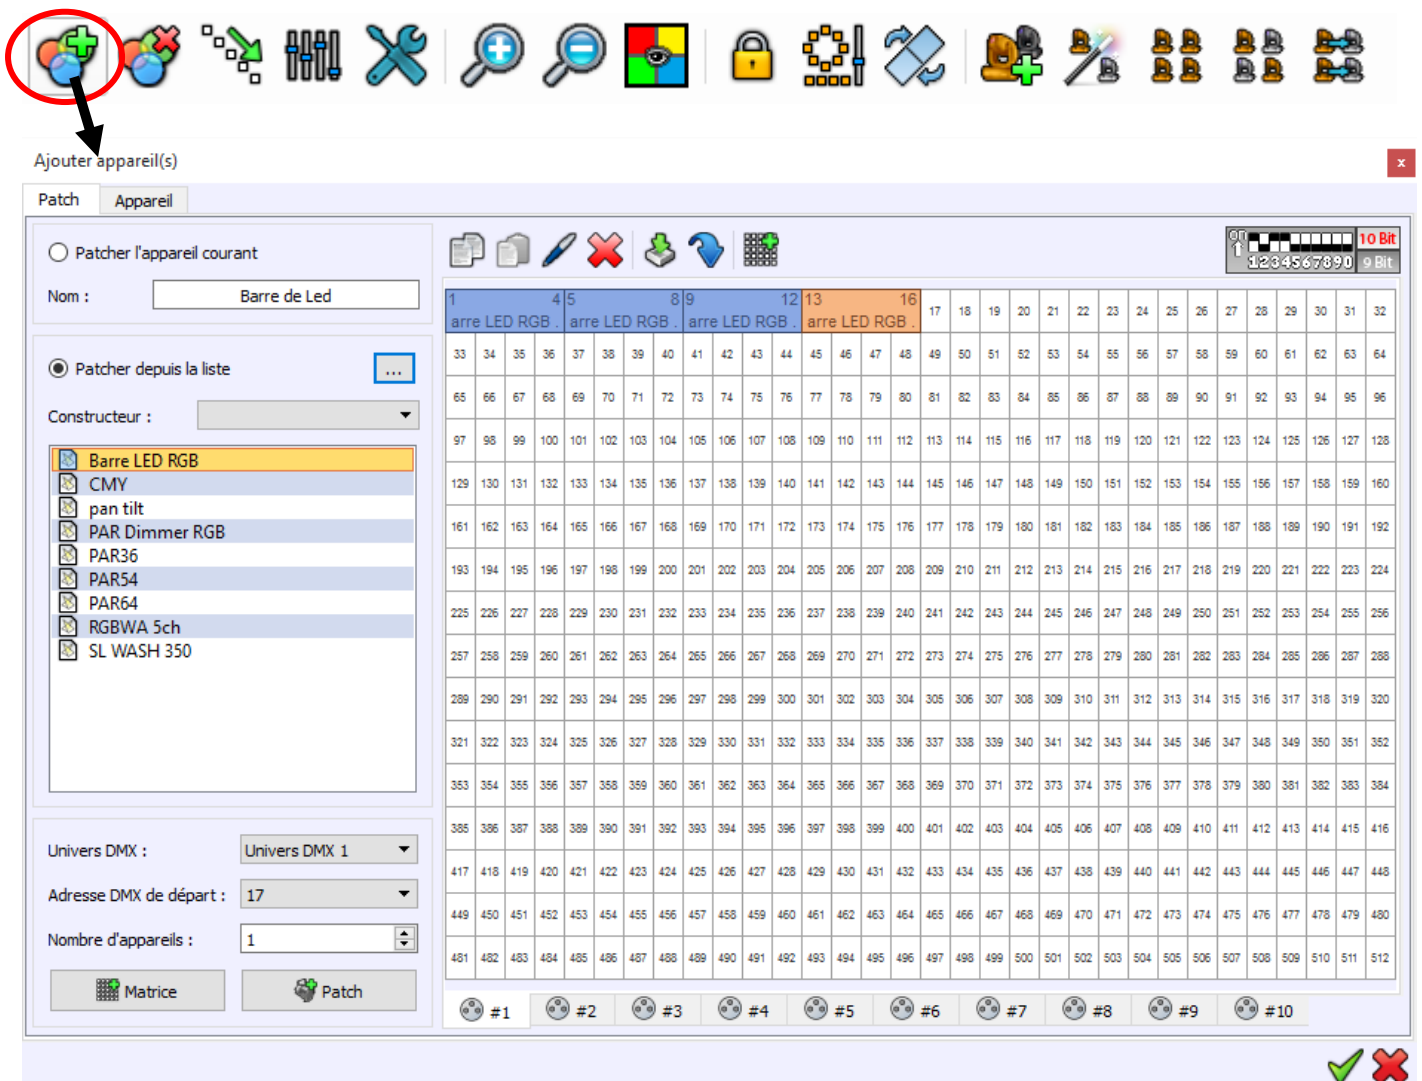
Ajouter appareil(s)

x

Patch | Appareil

Patcher l'appareil courant

Nom : Barre de Led

Patcher depuis la liste ...

Constructeur :

Barre LED RGB
CMY
pan tilt
PAR Dimmer RGB
PAR36
PAR54
PAR64
RGBWA 5ch
SL WASH 350

Univers DMX : Univers DMX 1

Adresse DMX de départ : 17

Nombre d'appareils : 1

Matrice

Patch

ON 1234567890 10 Bit 9 Bit

| 1 4 arre LED RGB | 5 8 arre LED RGB | 9 12 arre LED RGB | 13 16 arre LED RGB | 17 | 18 | 19 | 20 | 21 | 22 | 23 | 24 | 25 | 26 | 27 | 28 | 29 | 30 | 31 | 32 |
|---|---|---|---|---|---|---|---|---|---|---|---|---|---|---|---|---|---|---|---|

| 33 | 34 | 35 | 36 | 37 | 38 | 39 | 40 | 41 | 42 | 43 | 44 | 45 | 46 | 47 | 48 | 49 | 50 | 51 | 52 | 53 | 54 | 55 | 56 | 57 | 58 | 59 | 60 | 61 | 62 | 63 | 64 |
|---|---|---|---|---|---|---|---|---|---|---|---|---|---|---|---|---|---|---|---|---|---|---|---|---|---|---|---|---|---|---|---|
| 65 | 66 | 67 | 68 | 69 | 70 | 71 | 72 | 73 | 74 | 75 | 76 | 77 | 78 | 79 | 80 | 81 | 82 | 83 | 84 | 85 | 86 | 87 | 88 | 89 | 90 | 91 | 92 | 93 | 94 | 95 | 96 |
| 97 | 98 | 99 | 100 | 101 | 102 | 103 | 104 | 105 | 106 | 107 | 108 | 109 | 110 | 111 | 112 | 113 | 114 | 115 | 116 | 117 | 118 | 119 | 120 | 121 | 122 | 123 | 124 | 125 | 126 | 127 | 128 |
| 129 | 130 | 131 | 132 | 133 | 134 | 135 | 136 | 137 | 138 | 139 | 140 | 141 | 142 | 143 | 144 | 145 | 146 | 147 | 148 | 149 | 150 | 151 | 152 | 153 | 154 | 155 | 156 | 157 | 158 | 159 | 160 |
| 161 | 162 | 163 | 164 | 165 | 166 | 167 | 168 | 169 | 170 | 171 | 172 | 173 | 174 | 175 | 176 | 177 | 178 | 179 | 180 | 181 | 182 | 183 | 184 | 185 | 186 | 187 | 188 | 189 | 190 | 191 | 192 |
| 193 | 194 | 195 | 196 | 197 | 198 | 199 | 200 | 201 | 202 | 203 | 204 | 205 | 206 | 207 | 208 | 209 | 210 | 211 | 212 | 213 | 214 | 215 | 216 | 217 | 218 | 219 | 220 | 221 | 222 | 223 | 224 |
| 225 | 226 | 227 | 228 | 229 | 230 | 231 | 232 | 233 | 234 | 235 | 236 | 237 | 238 | 239 | 240 | 241 | 242 | 243 | 244 | 245 | 246 | 247 | 248 | 249 | 250 | 251 | 252 | 253 | 254 | 255 | 256 |
| 257 | 258 | 259 | 260 | 261 | 262 | 263 | 264 | 265 | 266 | 267 | 268 | 269 | 270 | 271 | 272 | 273 | 274 | 275 | 276 | 277 | 278 | 279 | 280 | 281 | 282 | 283 | 284 | 285 | 286 | 287 | 288 |
| 289 | 290 | 291 | 292 | 293 | 294 | 295 | 296 | 297 | 298 | 299 | 300 | 301 | 302 | 303 | 304 | 305 | 306 | 307 | 308 | 309 | 310 | 311 | 312 | 313 | 314 | 315 | 316 | 317 | 318 | 319 | 320 |
| 321 | 322 | 323 | 324 | 325 | 326 | 327 | 328 | 329 | 330 | 331 | 332 | 333 | 334 | 335 | 336 | 337 | 338 | 339 | 340 | 341 | 342 | 343 | 344 | 345 | 346 | 347 | 348 | 349 | 350 | 351 | 352 |
| 353 | 354 | 355 | 356 | 357 | 358 | 359 | 360 | 361 | 362 | 363 | 364 | 365 | 366 | 367 | 368 | 369 | 370 | 371 | 372 | 373 | 374 | 375 | 376 | 377 | 378 | 379 | 380 | 381 | 382 | 383 | 384 |
| 385 | 386 | 387 | 388 | 389 | 390 | 391 | 392 | 393 | 394 | 395 | 396 | 397 | 398 | 399 | 400 | 401 | 402 | 403 | 404 | 405 | 406 | 407 | 408 | 409 | 410 | 411 | 412 | 413 | 414 | 415 | 416 |
| 417 | 418 | 419 | 420 | 421 | 422 | 423 | 424 | 425 | 426 | 427 | 428 | 429 | 430 | 431 | 432 | 433 | 434 | 435 | 436 | 437 | 438 | 439 | 440 | 441 | 442 | 443 | 444 | 445 | 446 | 447 | 448 |
| 449 | 450 | 451 | 452 | 453 | 454 | 455 | 456 | 457 | 458 | 459 | 460 | 461 | 462 | 463 | 464 | 465 | 466 | 467 | 468 | 469 | 470 | 471 | 472 | 473 | 474 | 475 | 476 | 477 | 478 | 479 | 480 |
| 481 | 482 | 483 | 484 | 485 | 486 | 487 | 488 | 489 | 490 | 491 | 492 | 493 | 494 | 495 | 496 | 497 | 498 | 499 | 500 | 501 | 502 | 503 | 504 | 505 | 506 | 507 | 508 | 509 | 510 | 511 | 512 |

#1 #2 #3 #4 #5 #6 #7 #8 #9 #10